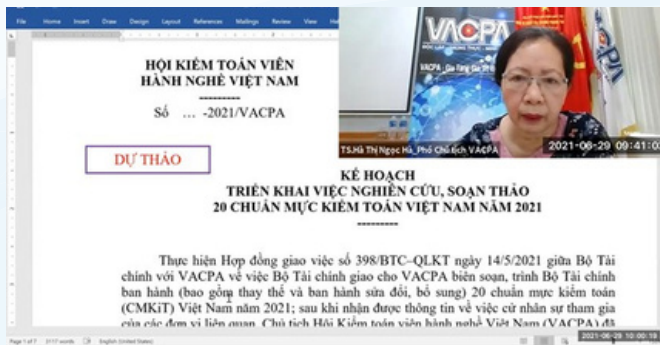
File Home Insert Draw Design Layout References Mailings Review View Hel

HỘI KIỂM TOÁN VIÊN HÀNH NGHỀ VIỆT NAM
---------
Số ... -2021/VACPA

DỰ THẢO

KẾ HOẠCH
TRIỂN KHAI VIỆC NGHIÊN CỨU, SOẠN THẢO 20 CHUẨN MỰC KIỂM TOÁN VIỆT NAM NĂM 2021
---------

Thực hiện Hợp đồng giao việc số 398/BTC–QLKT ngày 14/5/2021 giữa Bộ Tài chính với VACPA về việc Bộ Tài chính giao cho VACPA biên soạn, trình Bộ Tài chính ban hành (bao gồm thay thế và ban hành sửa đổi, bổ sung) 20 chuẩn mực kiểm toán (CMKiT) Việt Nam năm 2021; sau khi nhận được thông tin về việc cử nhân sự tham gia của các đơn vị liên quan, Chủ tịch Hội Kiểm toán viên hành nghề Việt Nam (VACPA) đã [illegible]

VACPA

TS.Hà Thị Ngọc Hà_Phó Chủ tịch VACPA

2021-06-29 09:41:0

Page 1 of 7 3117 words English (United States)

2021-06-29 10:00:19